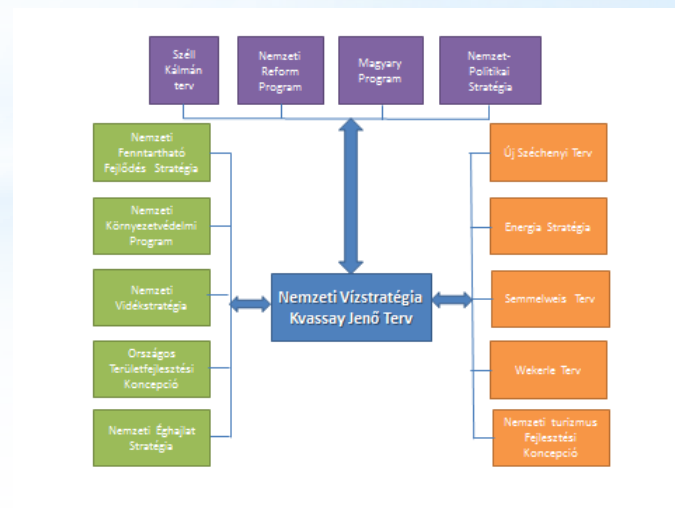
Széll Kálmán terv

Nemzeti Reform Program

Magyary Program

Nemzet-Politikai Stratégia

Nemzeti Fenntartható Fejlődés Stratégia

Nemzeti Környezetvédelmi Program

Nemzeti Vidékstratégia

Országos Területfejlesztési Koncepció

Nemzeti Éghajlat Stratégia

Nemzeti Vízstratégia Kvassay Jenő Terv

Új Széchenyi Terv

Energia Stratégia

Semmelweis Terv

Wekerle Terv

Nemzeti turizmus Fejlesztési Koncepció